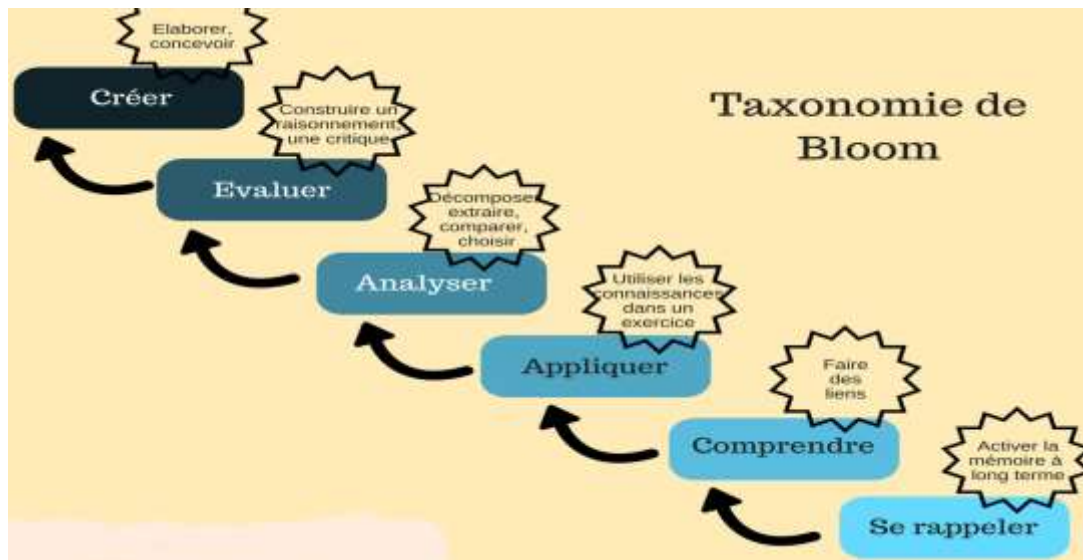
Taxonomie de Bloom

Elaborer, concevoir

Créer

Construire un raisonnement, une critique

Evaluer

Décompose extraire, comparer, choisir

Analyser

Utiliser les connaissance dans un exercice

Appliquer

Faire des liens

Comprendre

Activer la mémoire à long terme

Se rappeler